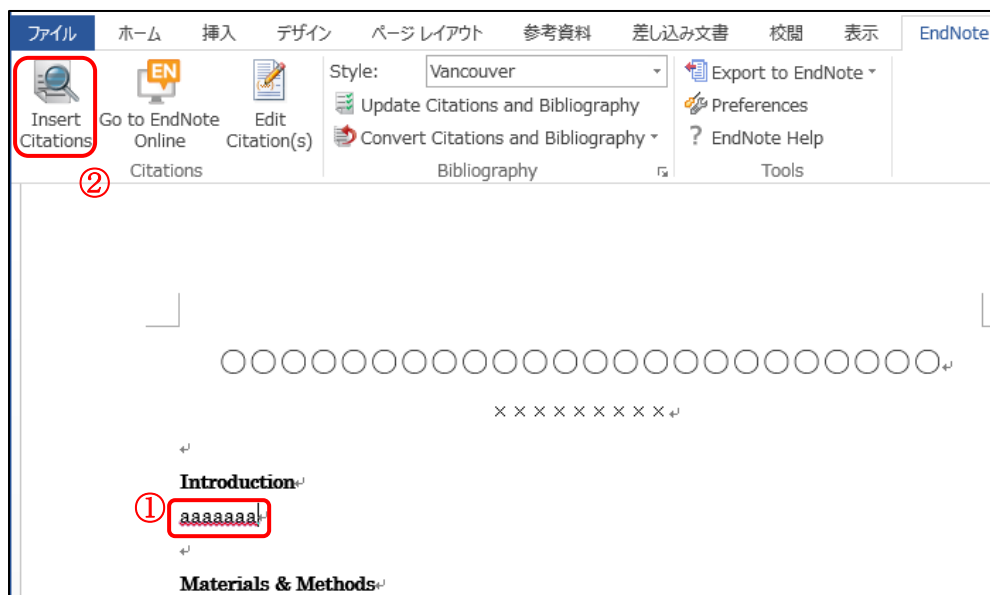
ファイル ホーム 挿入 デザイン ページ レイアウト 参考資料 差し込み文書 校閲 表示 EndNote

Insert Citations
Go to EndNote Online
Edit Citation(s)
Citations

Style: Vancouver
Update Citations and Bibliography
Convert Citations and Bibliography
Bibliography

Export to EndNote
Preferences
EndNote Help
Tools

②

○○○○○○○○○○○○○○○○○○○○○○○○

×××××××××

Introduction

① aaaaaaa

Materials & Methods